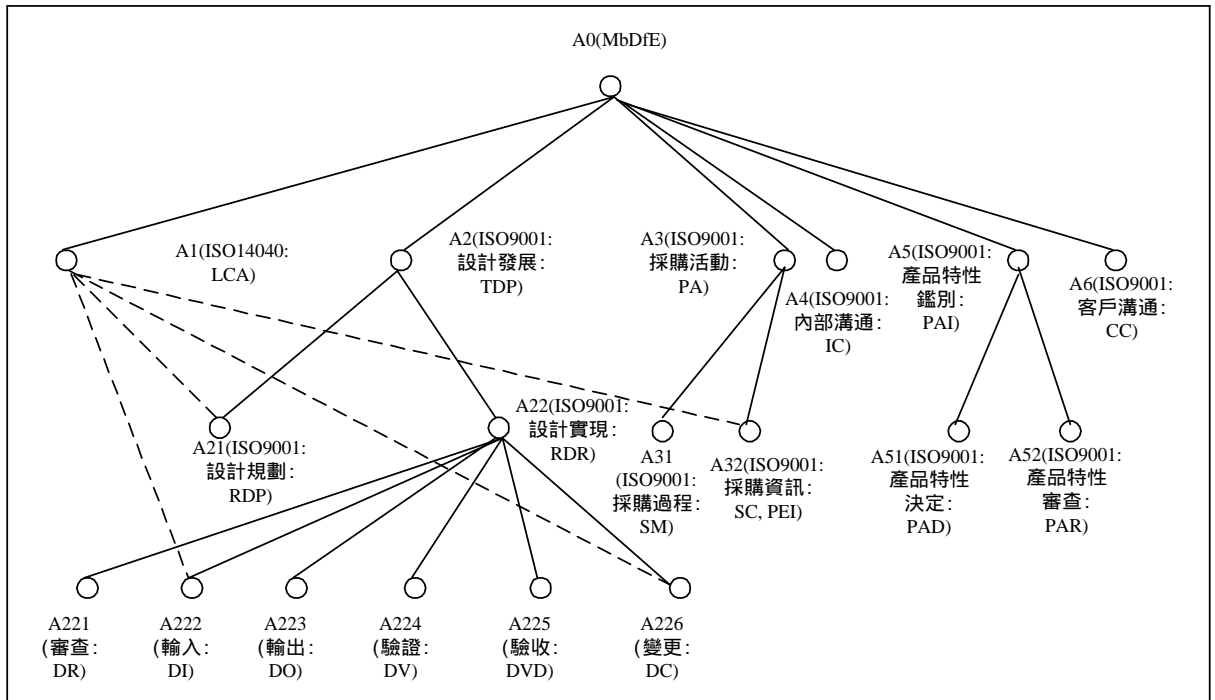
A0(MbDfE)

A1(ISO14040: LCA)

A2(ISO9001: 設計發展: TDP)

A3(ISO9001: 採購活動: PA)

A4(ISO9001: 內部溝通: IC)

A5(ISO9001: 產品特性鑑別: PAI)

A6(ISO9001: 客戶溝通: CC)

A21(ISO9001: 設計規劃: RDP)

A22(ISO9001: 設計實現: RDR)

A31 (ISO9001: 採購過程: SM)

A32(ISO9001: 採購資訊: SC, PEI)

A51(ISO9001: 產品特性決定: PAD)

A52(ISO9001: 產品特性審查: PAR)

A221 (審查: DR)

A222 (輸入: DI)

A223 (輸出: DO)

A224 (驗證: DV)

A225 (驗收: DVD)

A226 (變更: DC)